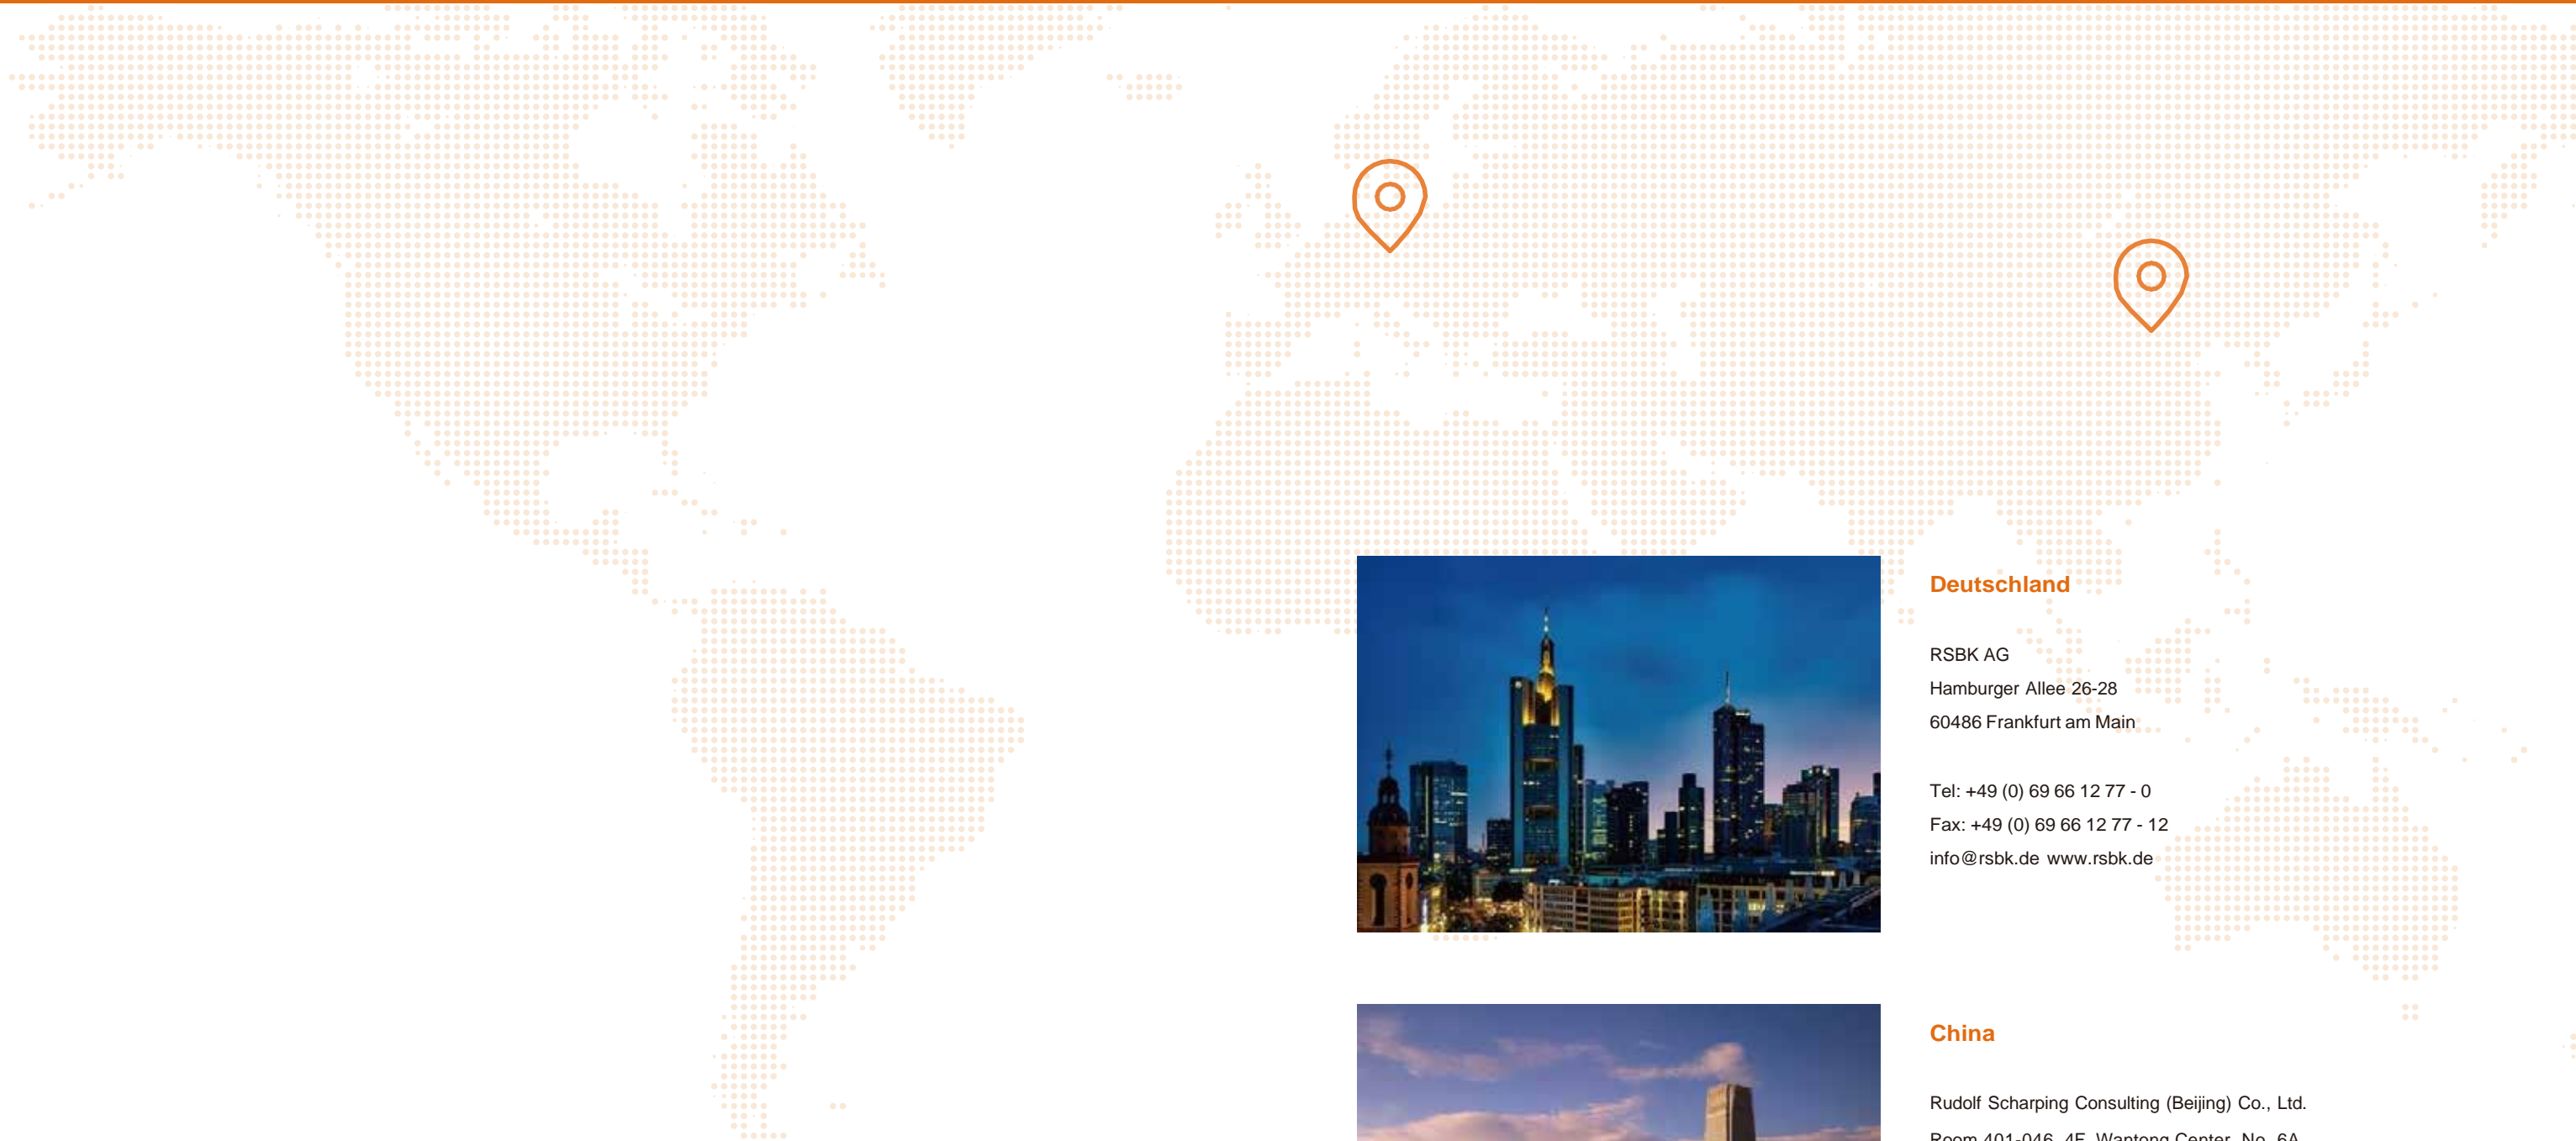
Deutschland

RSBK AG
Hamburger Allee 26-28
60486 Frankfurt am Main

Tel: +49 (0) 69 66 12 77 - 0
Fax: +49 (0) 69 66 12 77 - 12
info@rsbk.de www.rsbk.de

China

Rudolf Scharping Consulting (Beijing) Co., Ltd.
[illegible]